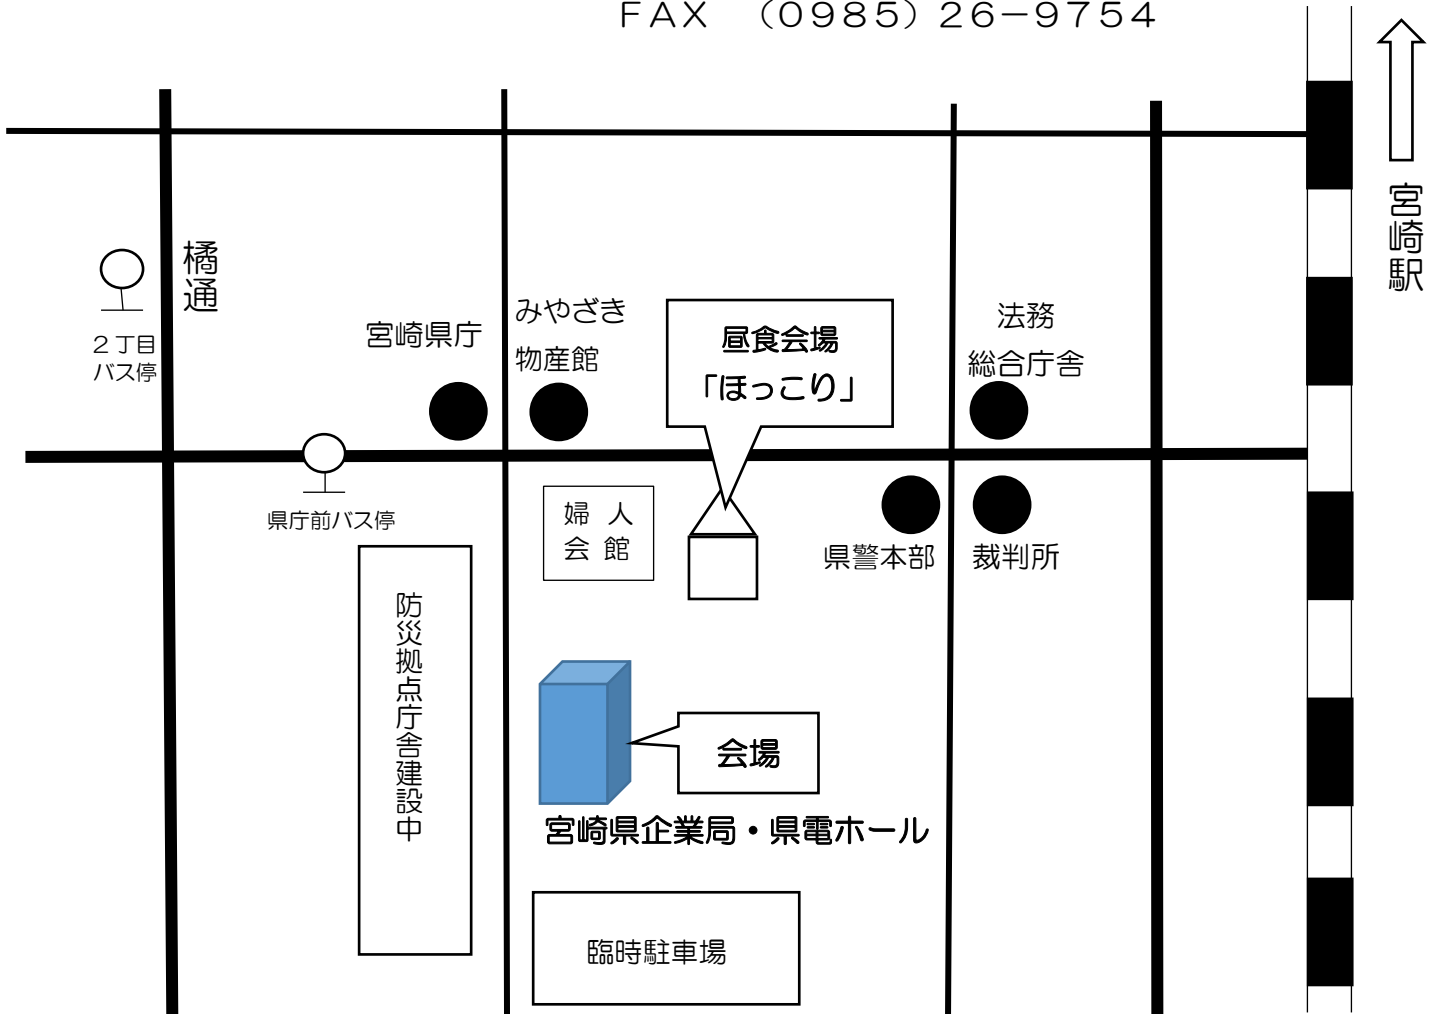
FAX （0985）26−9754

宮崎駅

橘通

2丁目
バス停

宮崎県庁

みやざき
物産館

昼食会場
「ほっこり」

法務
総合庁舎

県庁前バス停

婦人
会館

県警本部

裁判所

防災拠点庁舎建設中

会場

宮崎県企業局・県電ホール

臨時駐車場